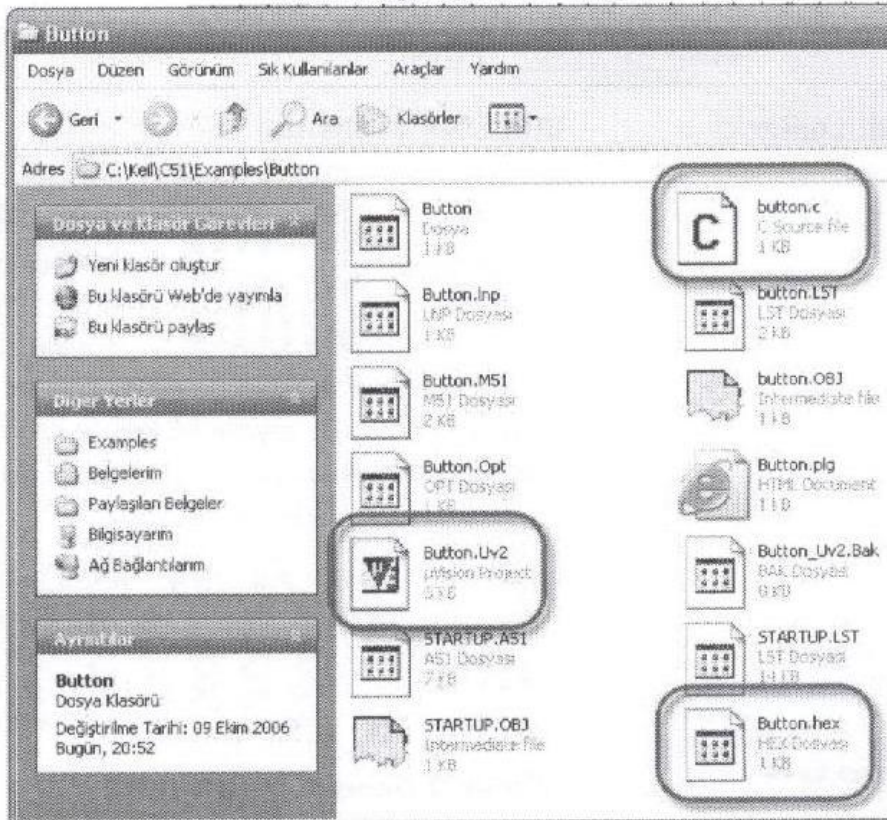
Button

Dosya Düzen Görünüm Sık Kullanılanlar Araçlar Yardım

Geri Ara Klasörler

Adres C:\Keil\C51\Examples\Button

Dosya ve Klasör Görevleri

Yeni klasör oluştur
Bu klasörü Web'de yayımla
Bu klasörü paylaş

Diğer Yerler

Examples
Belgelerim
Paylaşılan Belgeler
Bilgisayarım
Ağ Bağlantılarım

Ayrıntılar

Button
Dosya Klasörü
Değiştirilme Tarihi: 09 Ekim 2006 Bugün, 20:52

Button
Dosya
1 KB

button.c
C Source file
1 KB

Button.lnp
LNP Dosyası
1 KB

button.LST
LST Dosyası
2 KB

Button.M51
M51 Dosyası
2 KB

button.OBJ
Intermediate file
1 KB

Button.Opt
OPT Dosyası
1 KB

Button.plg
HTML Document
1 KB

Button.Uv2
µVision Project
3 KB

Button_Uv2.Bak
BAK Dosyası
0 KB

STARTUP.A51
A51 Dosyası
7 KB

STARTUP.LST
LST Dosyası
14 KB

STARTUP.OBJ
Intermediate file
1 KB

Button.hex
HEX Dosyası
1 KB